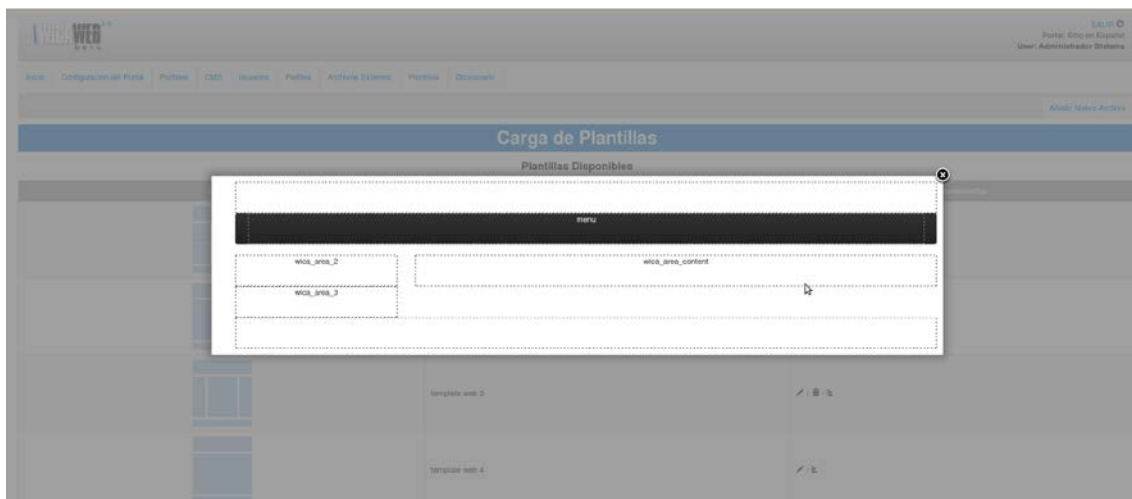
WICAWEB

SALIR
Portal: Sitio en Español
User: Administrador Sistema

Inicio | Configuración del Portal | Portales | CMS | Usuarios | Perfiles | Archivos Externos | Plantillas | Diccionario

Añadir Nuevo Archivo

Carga de Plantillas

Plantillas Disponibles

menu

wica_area_2

wica_area_3

wica_area_content

template web 3

template web 4